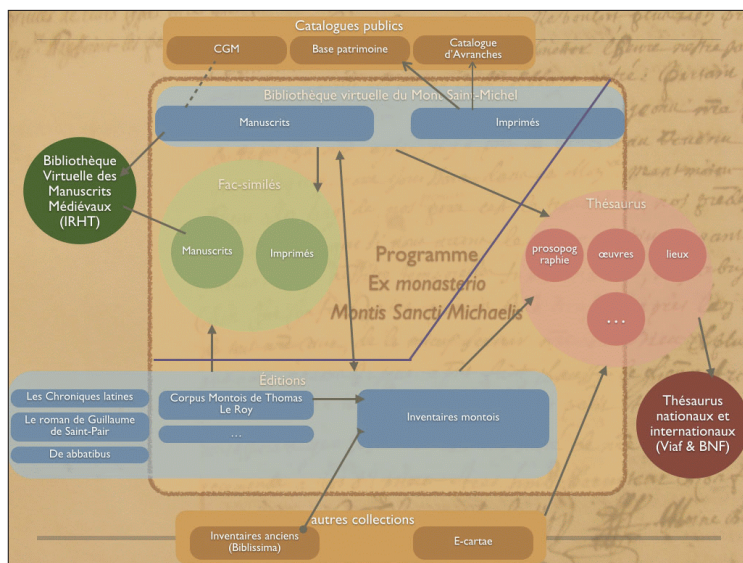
Catalogues publics

CGM

Base patrimoine

Catalogue d'Avranches

Bibliothèque virtuelle du Mont Saint-Michel

Manuscrits

Imprimés

Bibliothèque Virtuelle des Manuscrits Médiévaux (IRHT)

Fac-similés

Manuscrits

Imprimés

Programme
Ex monasterio
Montis Sancti Michaelis

Thésaurus

prosopographie

œuvres

lieux

. . .

Éditions

Les Chroniques latines

Le roman de Guillaume de Saint-Pair

De abbatibus

Corpus Montois de Thomas Le Roy

. . .

Inventaires montois

Thésaurus nationaux et internationaux (Viaf & BNF)

autres collections

Inventaires anciens (Biblissima)

E-cartae